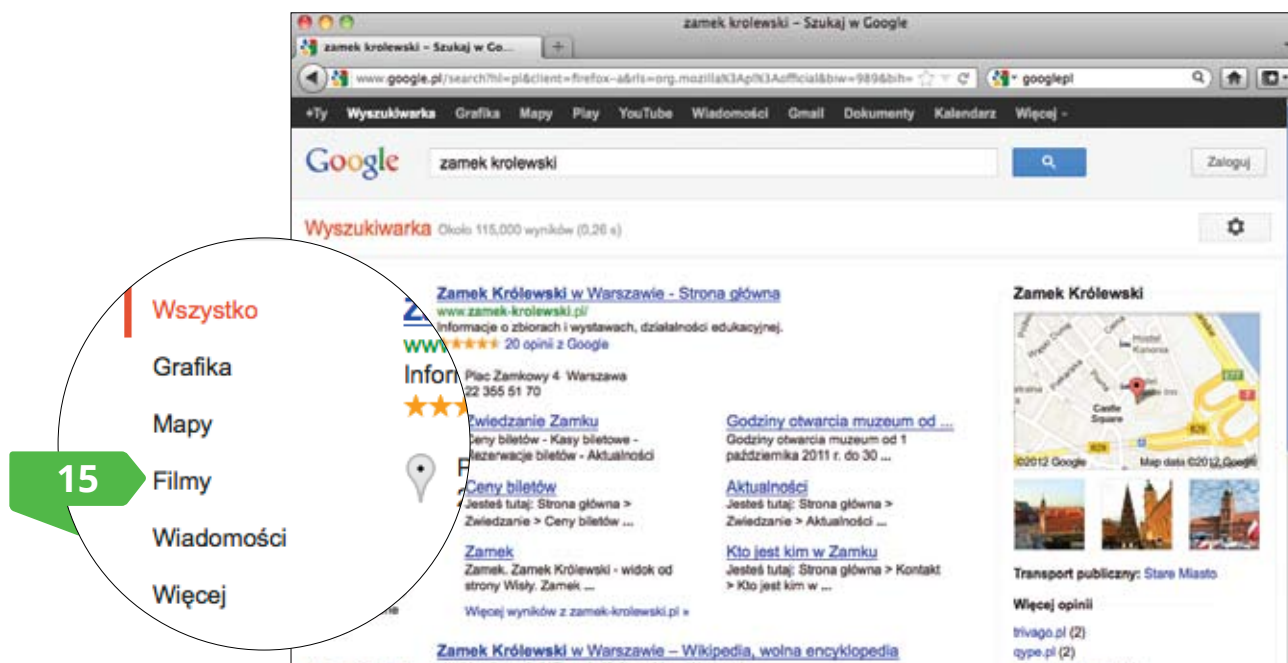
zamek krolewski – Szukaj w Google

zamek krolewski – Szukaj w Go...

www.google.pl/search?hl=pl&client=firefox-a&rls=org.mozilla%3Apl%3Aofficial&biw=989&bih=

googlepl

+Ty Wyszukiwarka Grafika Mapy Play YouTube Wiadomości Gmail Dokumenty Kalendarz Więcej

Google

zamek krolewski

Zaloguj

Wyszukiwarka Około 115,000 wyników (0,26 s)

Wszystko

Grafika

Mapy

15

Filmy

Wiadomości

Więcej

Zamek Królewski w Warszawie - Strona główna
www.zamek-krolewski.pl/
Informacje o zbiorach i wystawach, działalności edukacyjnej.
20 opinii z Google

Infor

Plac Zamkowy 4 Warszawa
22 355 51 70

Zwiedzanie Zamku
Ceny biletów - Kasy biletowe - Rezerwacje biletów - Aktualności

Godziny otwarcia muzeum od ...
Godziny otwarcia muzeum od 1 października 2011 r. do 30 ...

Ceny biletów
Jesteś tutaj: Strona główna > Zwiedzanie > Ceny biletów ...

Aktualności
Jesteś tutaj: Strona główna > Zwiedzanie > Aktualności ...

Zamek
Zamek. Zamek Królewski - widok od strony Wisły. Zamek ...

Kto jest kim w Zamku
Jesteś tutaj: Strona główna > Kontakt > Kto jest kim w ...

Więcej wyników z zamek-krolewski.pl »

Zamek Królewski w Warszawie – Wikipedia, wolna encyklopedia

Zamek Królewski

Castle Square

©2012 Google Map data ©2012 Google

Transport publiczny: Stare Miasto

Więcej opinii

trivago.pl (2)
qype.pl (2)